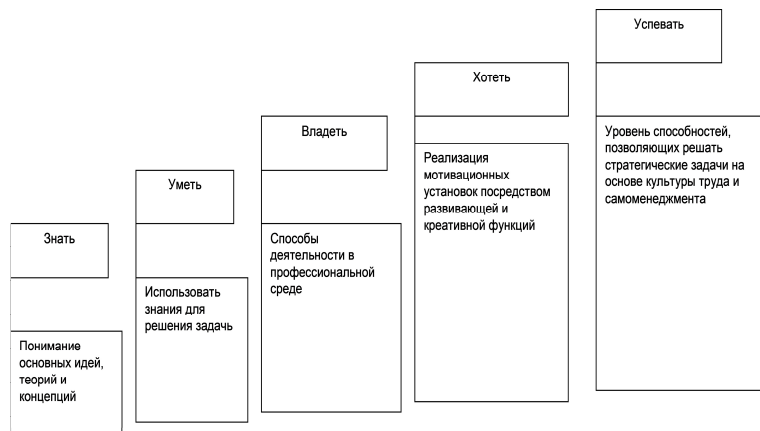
Успевать

Уровень способностей, позволяющих решать стратегические задачи на основе культуры труда и самоменеджмента

Хотеть

Реализация мотивационных установок посредством развивающей и креативной функций

Владеть

Способы деятельности в профессиональной среде

Уметь

Использовать знания для решения задач

Знать

Понимание основных идей, теорий и концепций